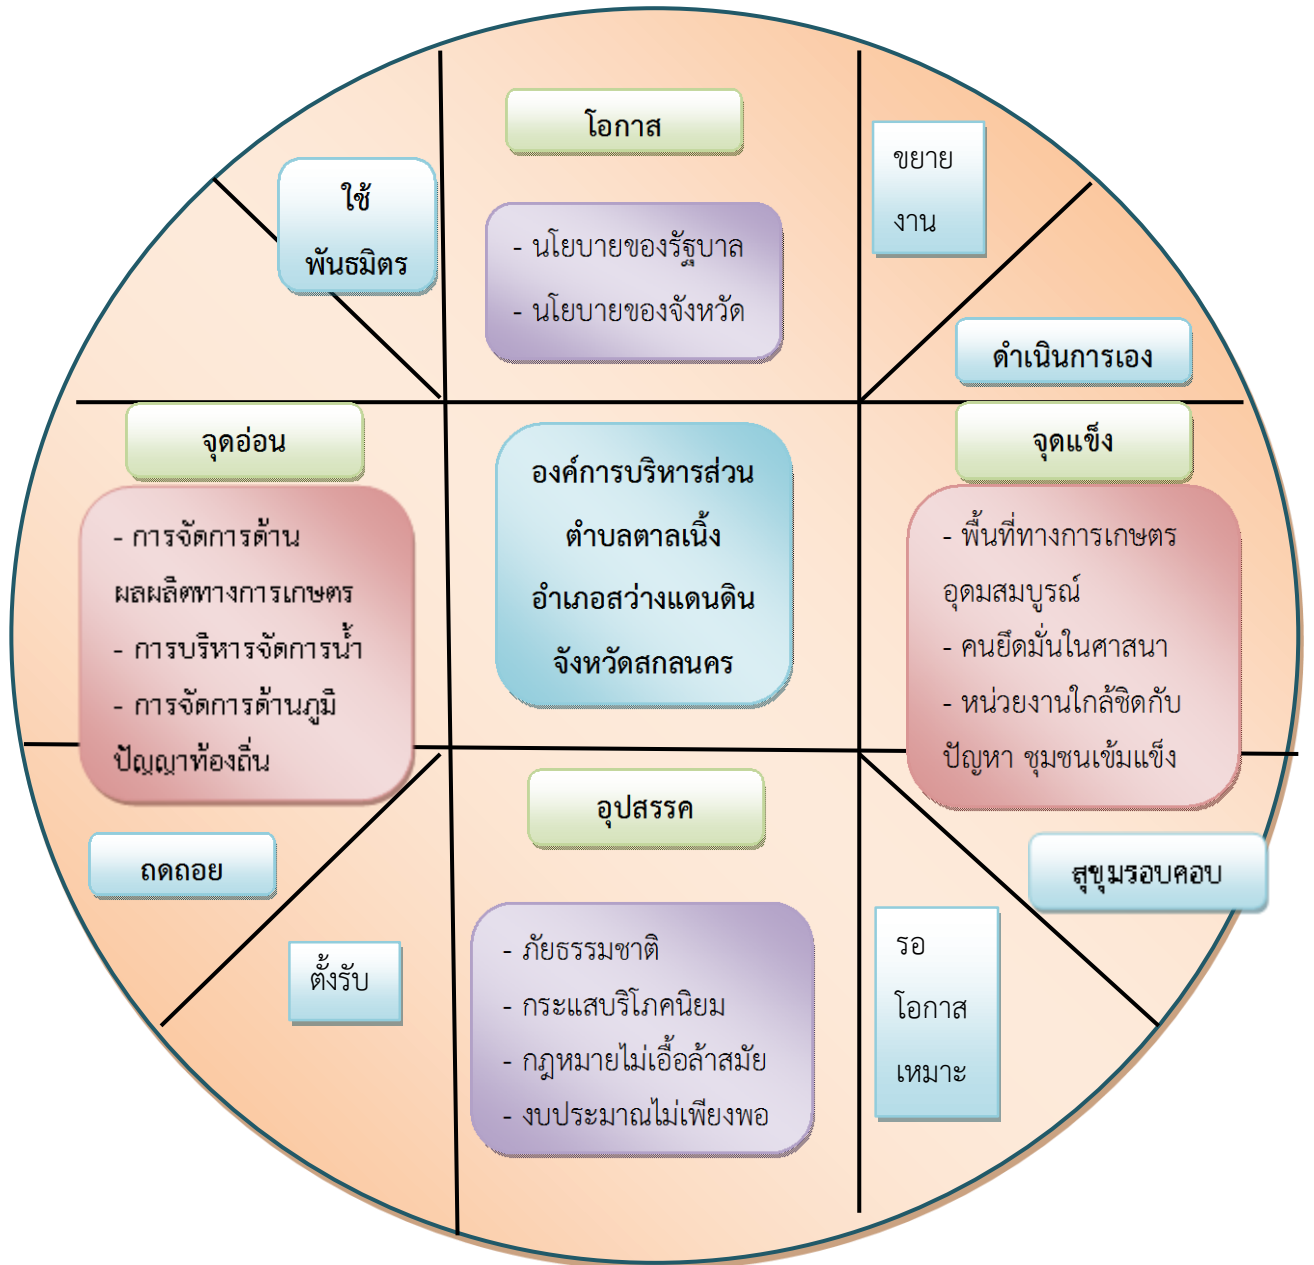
ใช้
พันธมิตร

โอกาส

- นโยบายของรัฐบาล
- นโยบายของจังหวัด

ขยาย
งาน

ดำเนินการเอง

จุดอ่อน

- การจัดการด้านผลผลิตทางการเกษตร
- การบริหารจัดการน้ำ
- การจัดการด้านภูมิปัญญาท้องถิ่น

องค์การบริหารส่วนตำบลตาลเนิ้ง อำเภอสว่างแดนดิน จังหวัดสกลนคร

จุดแข็ง

- พื้นที่ทางการเกษตรอุดมสมบูรณ์
- คนยึดมั่นในศาสนา
- หน่วยงานใกล้ชิดกับปัญหา ชุมชนเข้มแข็ง

ถดถอย

อุปสรรค

สุขุมรอบคอบ

ตั้งรับ

- ภัยธรรมชาติ
- กระแสบริโภคนิยม
- กฎหมายไม่เอื้อล้าสมัย
- งบประมาณไม่เพียงพอ

รอ
โอกาส
เหมาะ